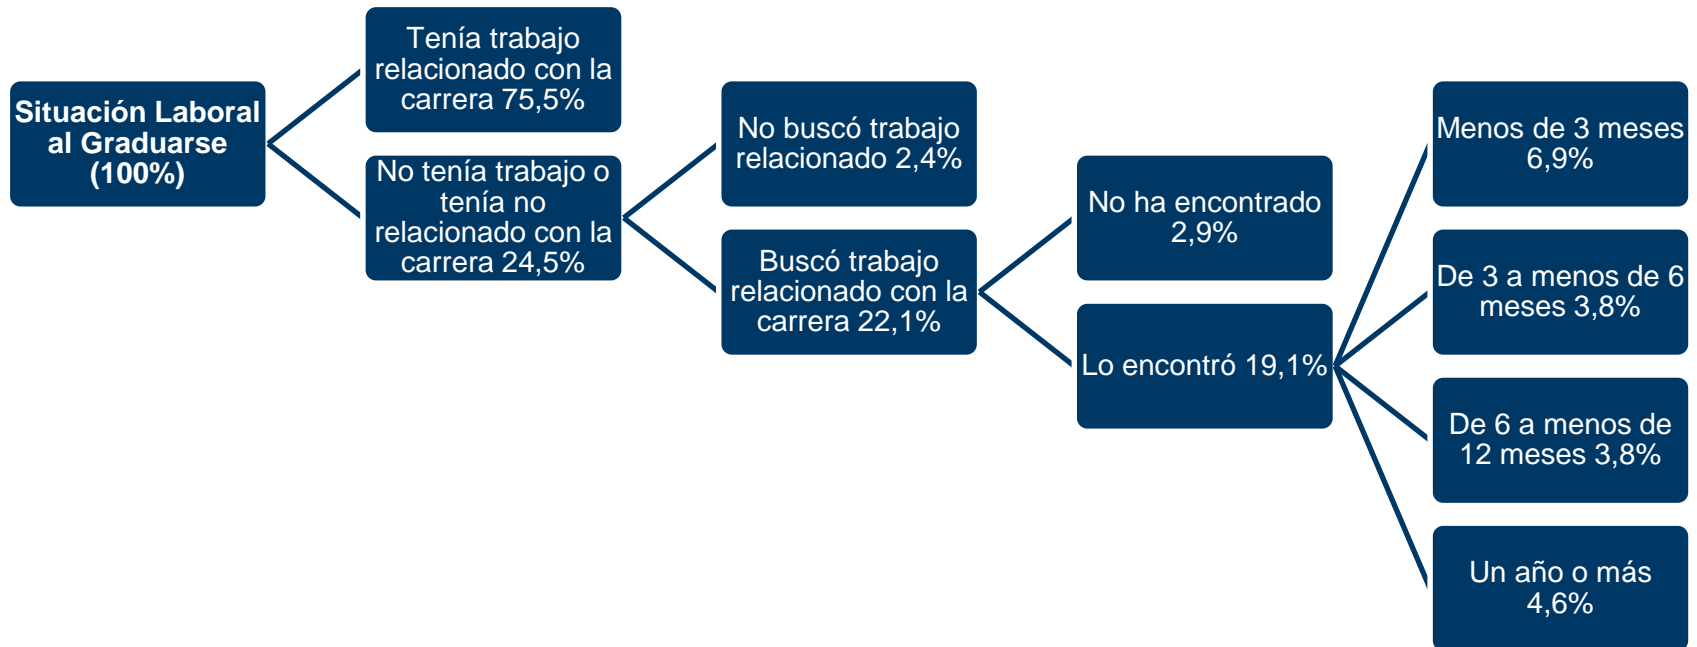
Situación Laboral al Graduarse (100%)

Tenía trabajo relacionado con la carrera 75,5%

No tenía trabajo o tenía no relacionado con la carrera 24,5%

No buscó trabajo relacionado 2,4%

Buscó trabajo relacionado con la carrera 22,1%

No ha encontrado 2,9%

Lo encontró 19,1%

Menos de 3 meses 6,9%

De 3 a menos de 6 meses 3,8%

De 6 a menos de 12 meses 3,8%

Un año o más 4,6%